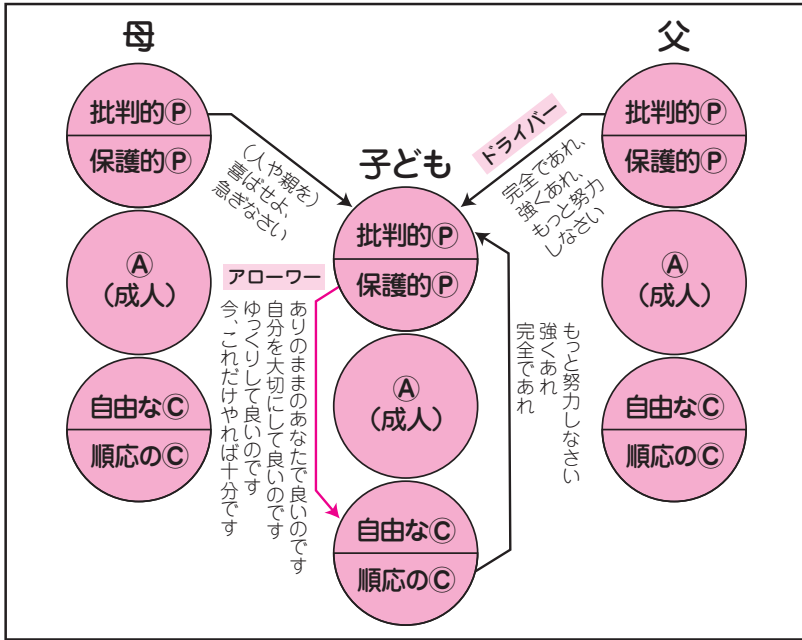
母

批判的Ⓟ
保護的Ⓟ

Ⓐ
（成人）

自由なⒸ
順応のⒸ

（人や親を）喜ばせよ、急ぎなさい

子ども

批判的Ⓟ
保護的Ⓟ

Ⓐ
（成人）

自由なⒸ
順応のⒸ

アローワー

ありのままのあなたで良いのです
自分を大切にして良いのです
ゆっくりして良いのです
今、これだけやれば十分です

ドライバー

完全であれ、強くあれ、もっと努力しなさい

もっと努力しなさい
強くあれ
完全であれ

父

批判的Ⓟ
保護的Ⓟ

Ⓐ
（成人）

自由なⒸ
順応のⒸ